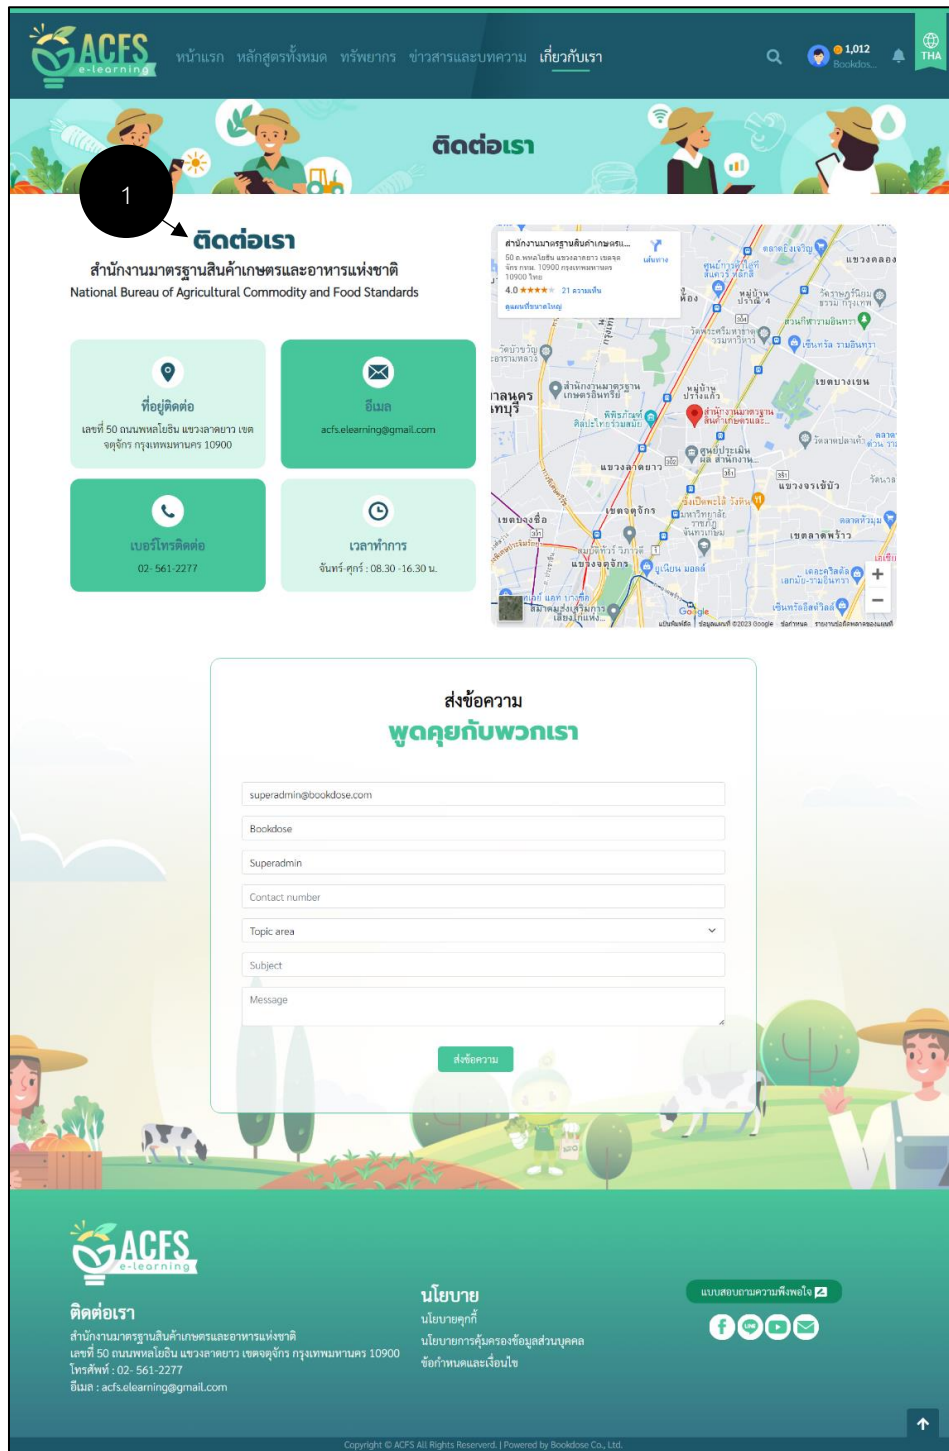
ACFS e-learning

หน้าแรก หลักสูตรทั้งหมด ทรัพยากร ข่าวสารและบทความ เกี่ยวกับเรา

1,012 Bookdos... THA

ติดต่อเรา

1

ติดต่อเรา

สำนักงานมาตรฐานสินค้าเกษตรและอาหารแห่งชาติ

National Bureau of Agricultural Commodity and Food Standards

ที่อยู่ติดต่อ

เลขที่ 50 ถนนพหลโยธิน แขวงลาดยาว เขตจตุจักร กรุงเทพมหานคร 10900

อีเมล

acfs.elearning@gmail.com

เบอร์โทรติดต่อ

02-561-2277

เวลาทำการ

จันทร์-ศุกร์ : 08.30 -16.30 น.

สำนักงานมาตรฐานสินค้าเกษตร...
50 ถ. พหลโยธิน แขวงลาดยาว เขตจตุจักร กทม. 10900 กรุงเทพมหานคร 10900 ไทย
4.0 ★★★★★ 21 ความเห็น
ดูแผนที่ขนาดใหญ่
เส้นทาง

Google

ส่งข้อความ

พูดคุยกับพวกเรา

superadmin@bookdose.com

Bookdose

Superadmin

Contact number

Topic area

Subject

Message

ส่งข้อความ

ACFS e-learning

ติดต่อเรา

สำนักงานมาตรฐานสินค้าเกษตรและอาหารแห่งชาติ
เลขที่ 50 ถนนพหลโยธิน แขวงลาดยาว เขตจตุจักร กรุงเทพมหานคร 10900
โทรศัพท์ : 02- 561-2277
อีเมล : acfs.elearning@gmail.com

นโยบาย

นโยบายคุกกี้
นโยบายการคุ้มครองข้อมูลส่วนบุคคล
ข้อกำหนดและเงื่อนไข

แบบสอบถามความพึงพอใจ

Copyright © ACFS All Rights Reserverd. | Powered by Bookdose Co., Ltd.